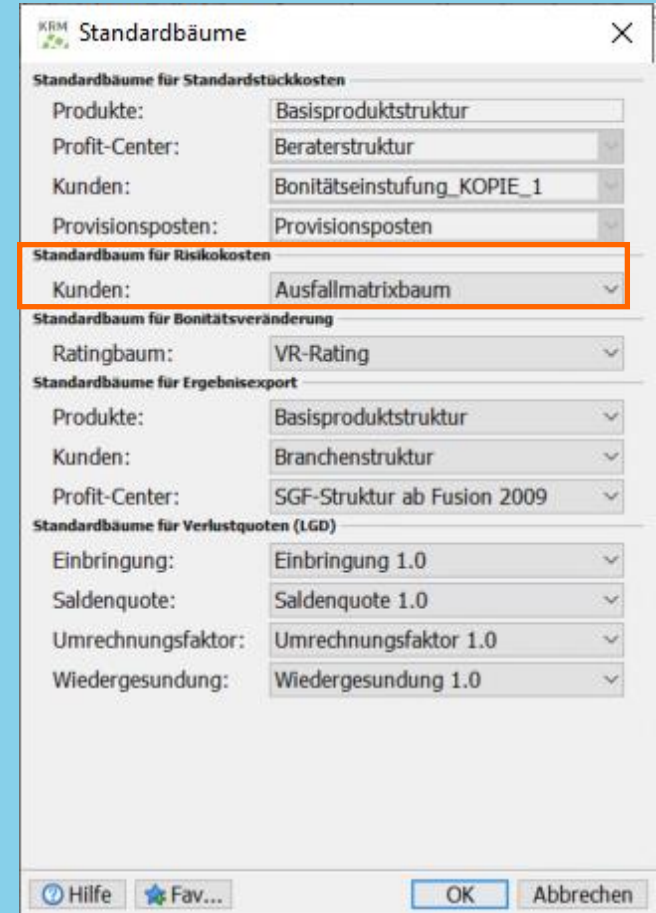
KRM Standardbäume
X

Standardbäume für Standardstückkosten

Produkte: Basisproduktstruktur
Profit-Center: Beraterstruktur
Kunden: Bonitätseinstufung_KOPIE_1
Provisionsposten: Provisionsposten

Standardbaum für Risikokosten

Kunden: Ausfallmatrixbaum

Standardbaum für Bonitätsveränderung

Ratingbaum: VR-Rating

Standardbäume für Ergebnisexport

Produkte: Basisproduktstruktur
Kunden: Branchenstruktur
Profit-Center: SGF-Struktur ab Fusion 2009

Standardbäume für Verlustquoten (LGD)

Einbringung: Einbringung 1.0
Saldenquote: Saldenquote 1.0
Umrechnungsfaktor: Umrechnungsfaktor 1.0
Wiedergesundung: Wiedergesundung 1.0

Hilfe
Fav...
OK
Abbrechen